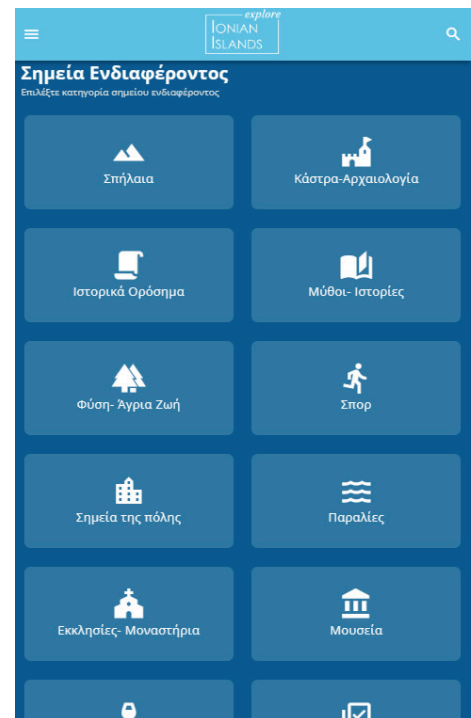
explore
IONIAN ISLANDS

Σημεία Ενδιαφέροντος
Επιλέξτε κατηγορία σημείου ενδιαφέροντος

Σπήλαια

Κάστρα-Αρχαιολογία

Ιστορικά Ορόσημα

Μύθοι- Ιστορίες

Φύση- Άγρια Ζωή

Σπορ

Σημεία της πόλης

Παραλίες

Εκκλησίες- Μοναστήρια

Μουσεία